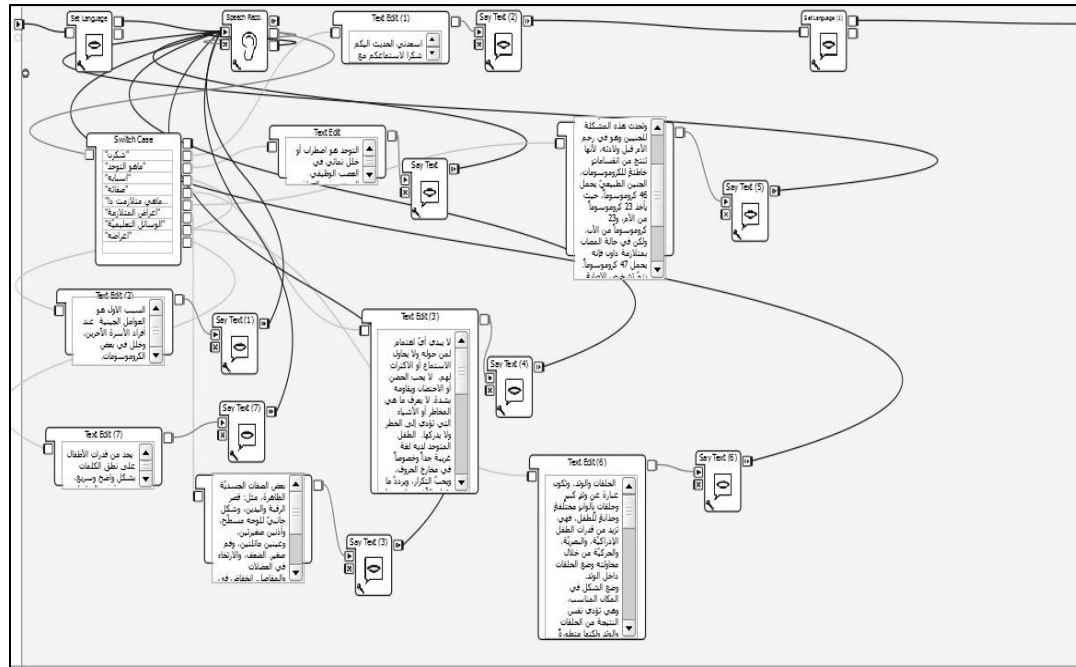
Set Language

Speech Reco.

Text Edit (1)

اسعدني الحديث اليكم
شكرا لاستماعكم مع

Say Text (2)

Set Language (1)

Switch Case

"شكرا"
"ماهو التوحد"
"أسبابه"
"صفاته"
"ماهي متلازمت دا..."
"أعراض المتلازمة"
"الوسائل التعليمية"
"أعراضه"

Text Edit

التوحد هو اضطراب أو خلل نمائي في العصب الوظيفي

Say Text

وتحدث هذه المشكلة للجنين وهو في رحم الأم قبل ولادته، لأنها تنتج من انقسامات خاطئة للكروموسومات. الجنين الطبيعيّ يحمل 46 كروموسوماً حيث يأخذ 23 كروموسوماً من الأم، و23 كروموسوماً من الأب، ولكن في حالة المصاب بمتلازمة داون فإنه يحمل 47 كروموسوماً

Say Text (5)

Text Edit (2)

السبب الاول هو العوامل الجينية عند أفراد الأسرة الآخرين، وخلل في بعض الكروموسومات.

Say Text (1)

Text Edit (3)

لا يبدي أيّ اهتمام لمن حوله ولا يحاول الاستماع أو الاكتراث لهم. لا يحب الحضن أو الاحتضان ويقاومه بشدة. لا يعرف ما هي المخاطر أو الأشياء التي تؤدي إلى الخطر ولا يدركها. الطفل المتوحد لديه لغة غريبة جداً وخصوصاً في مخارج الحروف، ويحبّ التكرار، ويردّد ما

Say Text (4)

Say Text (7)

Text Edit (7)

يحد من قدرات الأطفال على نطق الكلمات بشكل واضح وسريع.

بعض الصفات الجسديّة الظاهرة، مثل: قصر الرقبة واليدين، وشكل جانبيّ للوجه مسطح، وأذنين صغيرتين، وعينين مائلتين، وفم صغير الضعف، والارتخاء في العضلات والمفاصل

Say Text (3)

Text Edit (6)

الحلقات والوتد، وتكون عبارة عن وتد كبير وحلقات بألوان مختلفة وجذابة للطفل، فهي تزيد من قدرات الطفل الإدراكيّة، والبصريّة، والحركيّة من خلال محاولته وضع الحلقات داخل الوتد. وضع الشكل في المكان المناسب، وهي تؤدي نفس النتيجة من الحلقات والوتد ولكنها متطورة

Say Text (6)